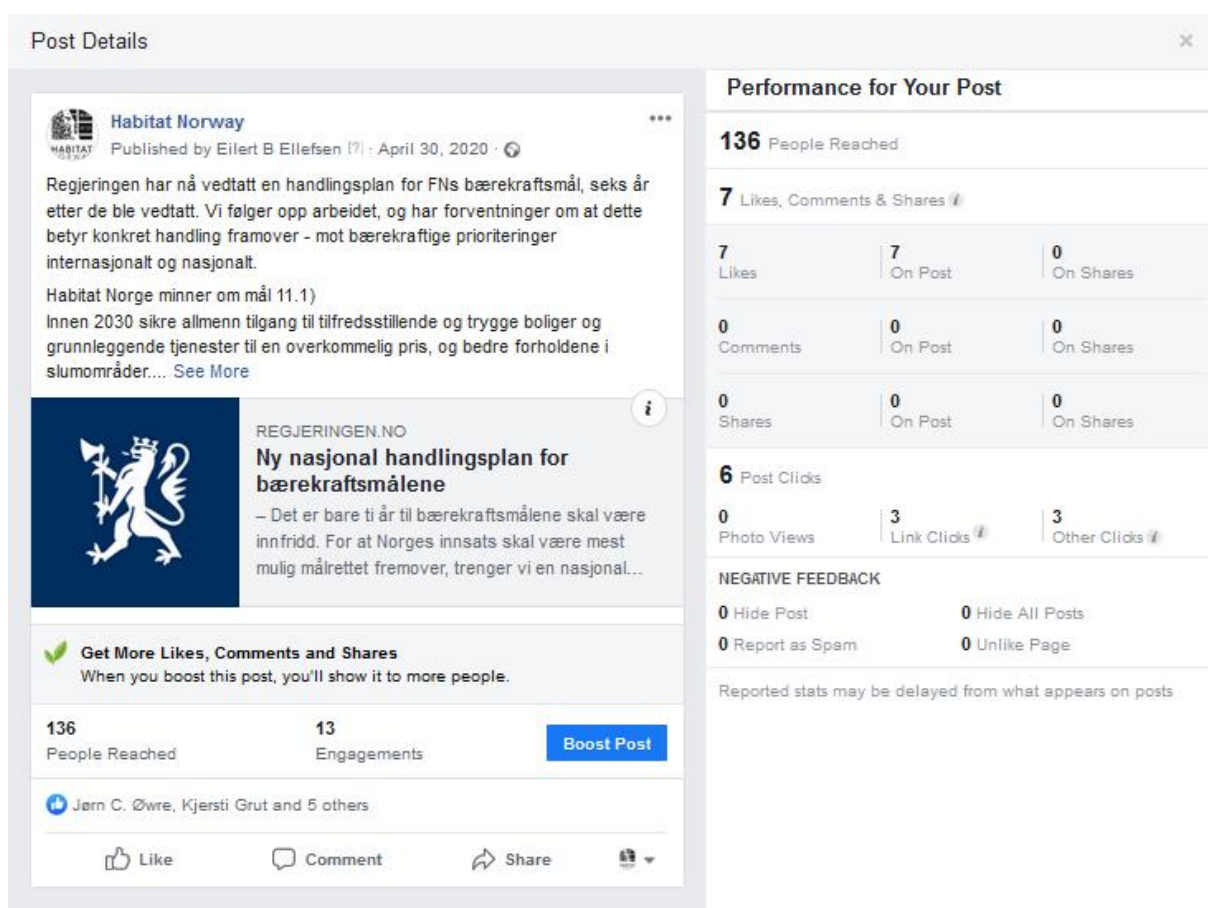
Post Details

×

Habitat Norway
HABITAT
Published by Eilert B Ellefsen [?] · April 30, 2020 ·

Regjeringen har nå vedtatt en handlingsplan for FNs bærekraftsmål, seks år etter de ble vedtatt. Vi følger opp arbeidet, og har forventninger om at dette betyr konkret handling framover - mot bærekraftige prioriteringer internasjonalt og nasjonalt.

Habitat Norge minner om mål 11.1)
Innen 2030 sikre allmenn tilgang til tilfredsstillende og trygge boliger og grunnleggende tjenester til en overkommelig pris, og bedre forholdene i slumområder.... See More

REGJERINGEN.NO
Ny nasjonal handlingsplan for bærekraftsmålene
– Det er bare ti år til bærekraftsmålene skal være innfridd. For at Norges innsats skal være mest mulig målrettet fremover, trenger vi en nasjonal...

Get More Likes, Comments and Shares
When you boost this post, you'll show it to more people.

136
People Reached

13
Engagements

Boost Post

Jørn C. Øwre, Kjersti Grut and 5 others

Like
Comment
Share

Performance for Your Post

136 People Reached

7 Likes, Comments & Shares

| 7 Likes | 7 On Post | 0 On Shares |
|---|---|---|
| 0 Comments | 0 On Post | 0 On Shares |
| 0 Shares | 0 On Post | 0 On Shares |

6 Post Clicks

| 0 Photo Views | 3 Link Clicks | 3 Other Clicks |
|---|---|---|

NEGATIVE FEEDBACK

0 Hide Post
0 Hide All Posts
0 Report as Spam
0 Unlike Page

Reported stats may be delayed from what appears on posts